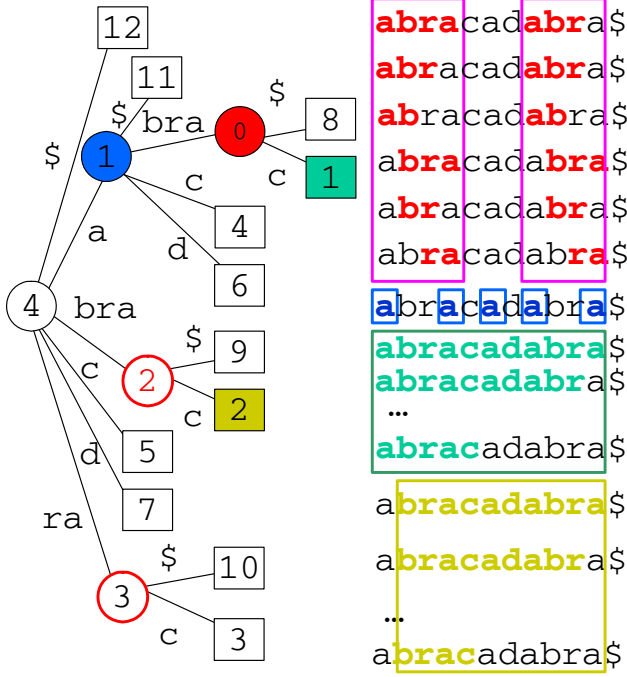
12
11
$
$
bra
0
$
8
$
1
c
1
c
4
a
d
6
4
bra
$
9
c
2
c
2
5
d
7
ra
$
10
3
c
3

abracadabra$
abracadabra$
abracadabra$
abracadabra$
abracadabra$
abracadabra$

abracadabra$

abracadabra$
abracadabra$
…
abracadabra$

abracadabra$
abracadabra$
…
abracadabra$